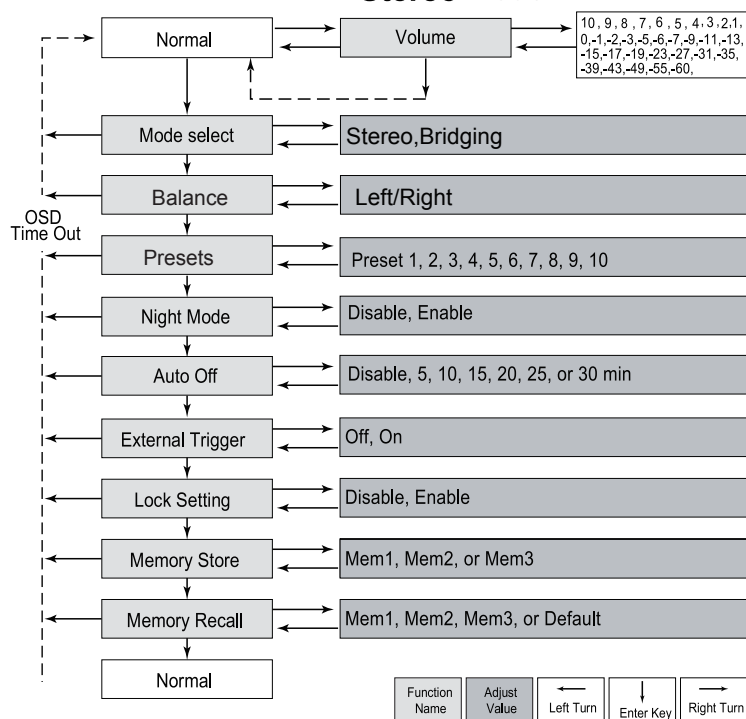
Normal

Volume

10, 9, 8, 7, 6, 5, 4, 3, 2, 1, 0, -1, -2, -3, -5, -6, -7, -9, -11, -13, -15, -17, -19, -23, -27, -31, -35, -39, -43, -49, -55, -60,

Mode select

Stereo,Bridging

Balance

Left/Right

OSD Time Out

Presets

Preset 1, 2, 3, 4, 5, 6, 7, 8, 9, 10

Night Mode

Disable, Enable

Auto Off

Disable, 5, 10, 15, 20, 25, or 30 min

External Trigger

Off, On

Lock Setting

Disable, Enable

Memory Store

Mem1, Mem2, or Mem3

Memory Recall

Mem1, Mem2, Mem3, or Default

Normal

| Function Name | Adjust Value | Left Turn | Enter Key | Right Turn |